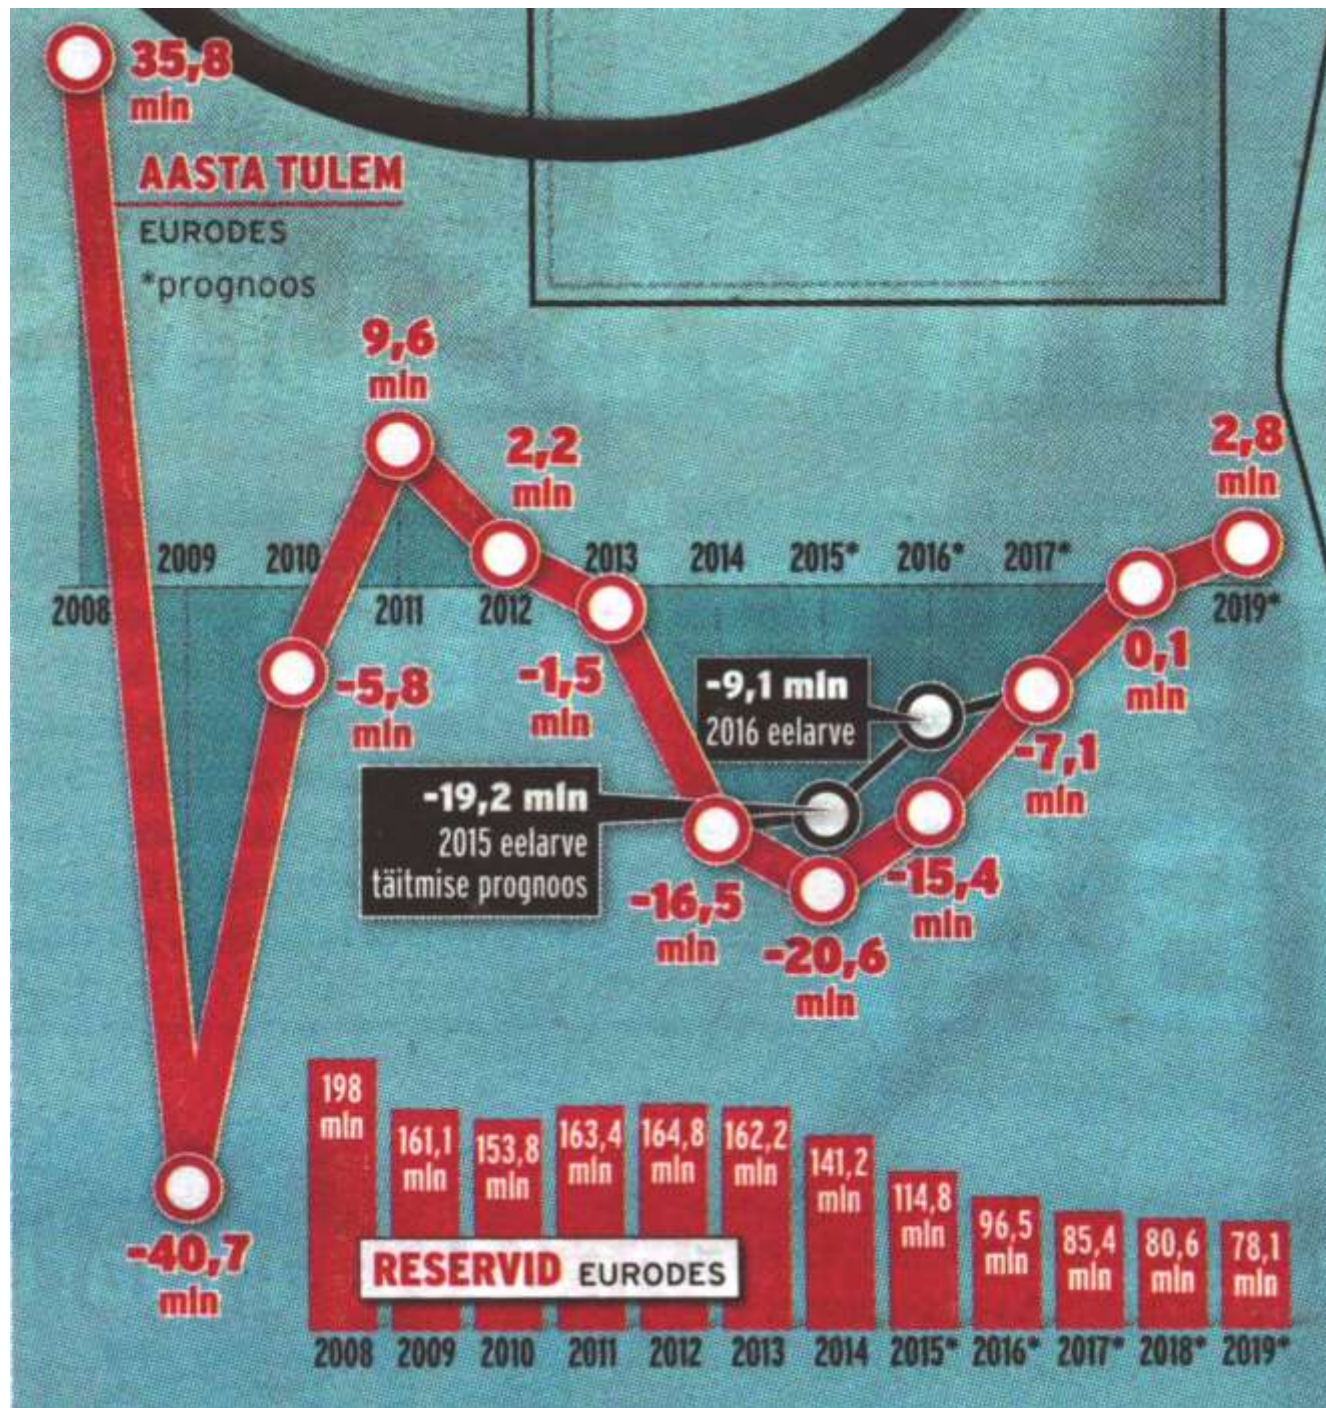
35,8 mln

AASTA TULEM
EURODES
*prognoos

9,6 mln
2,2 mln
2,8 mln

2009 2010 2013 2014 2015* 2016* 2017*
2008 2011 2012 2019*

-5,8 mln
-1,5 mln
-9,1 mln 2016 eelarve
0,1 mln
-7,1 mln
-19,2 mln 2015 eelarve täitmise prognoos
-16,5 mln
-20,6 mln
-15,4 mln
-40,7 mln

| 198 mln | 161,1 mln | 153,8 mln | 163,4 mln | 164,8 mln | 162,2 mln | 141,2 mln | 114,8 mln | 96,5 mln | 85,4 mln | 80,6 mln | 78,1 mln |
|---|---|---|---|---|---|---|---|---|---|---|---|
| 2008 | 2009 | 2010 | 2011 | 2012 | 2013 | 2014 | 2015* | 2016* | 2017* | 2018* | 2019* |

RESERVID EURODES